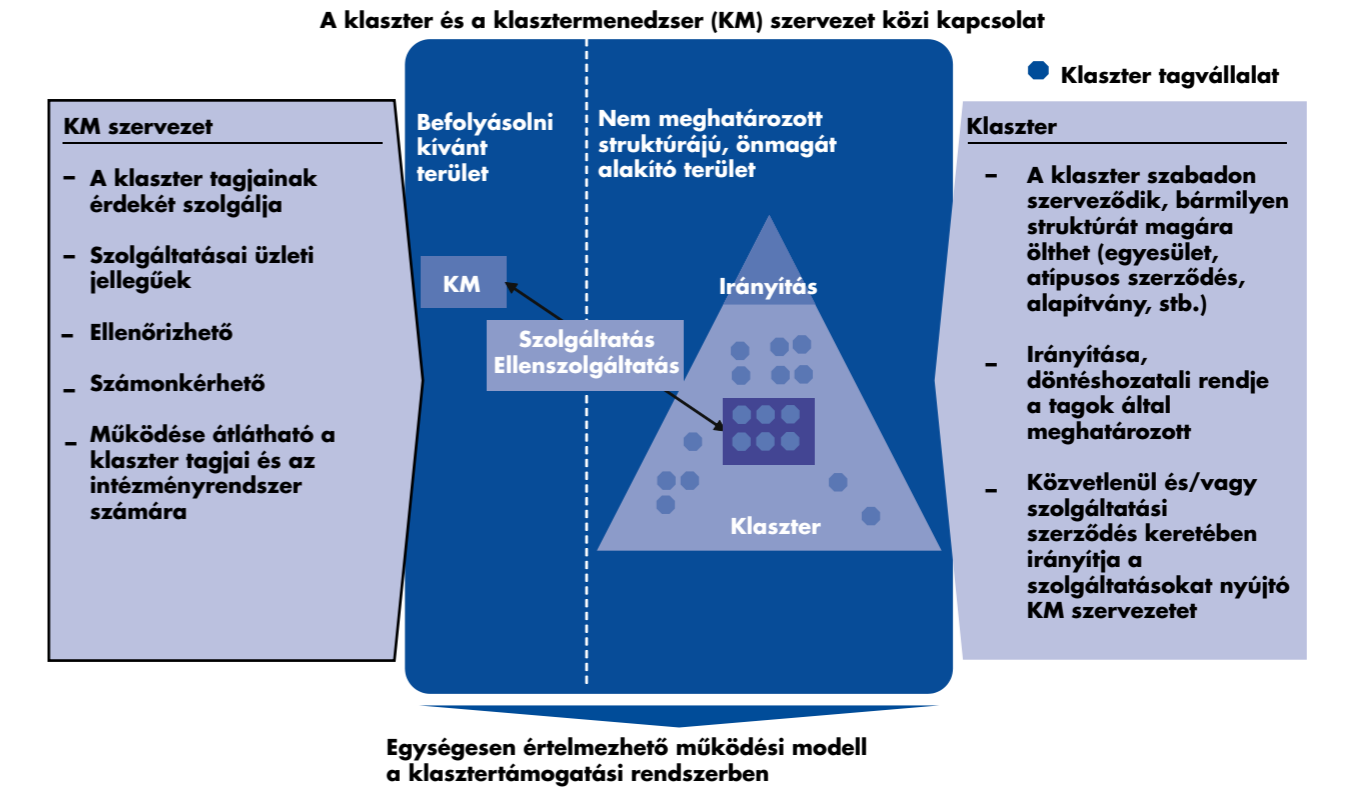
A klaszter és a klasztermenedzser (KM) szervezet közi kapcsolat

Klaszter tagvállalat

KM szervezet

– A klaszter tagjainak érdekét szolgálja

– Szolgáltatásai üzleti jellegűek

– Ellenőrizhető

– Számonkérhető

– Működése átlátható a klaszter tagjai és az intézményrendszer számára

Befolyásolni kívánt terület

Nem meghatározott struktúrájú, önmagát alakító terület

KM

Szolgáltatás Ellenszolgáltatás

Irányítás

Klaszter

Klaszter

– A klaszter szabadon szerveződik, bármilyen struktúrát magára ölthet (egyesület, atípusos szerződés, alapítvány, stb.)

– Irányítása, döntéshozatali rendje a tagok által meghatározott

– Közvetlenül és/vagy szolgáltatási szerződés keretében irányítja a szolgáltatásokat nyújtó KM szervezetet

Egységesen értelmezhető működési modell a klasztertámogatási rendszerben